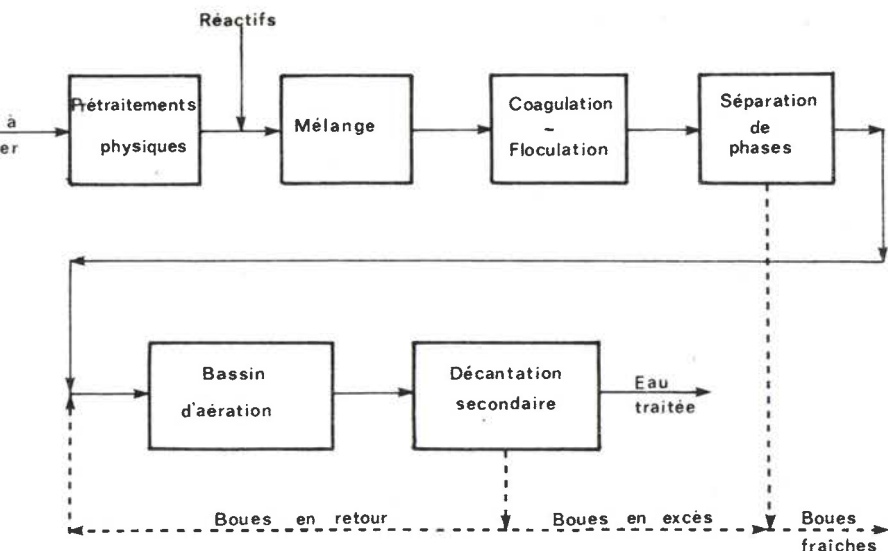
Réactifs

à
er

Prétraitements physiques

Mélange

Coagulation
-
Floculation

Séparation de phases

Bassin d'aération

Décantation secondaire

Eau traitée

Boues en retour

Boues en excès

Boues fraîches